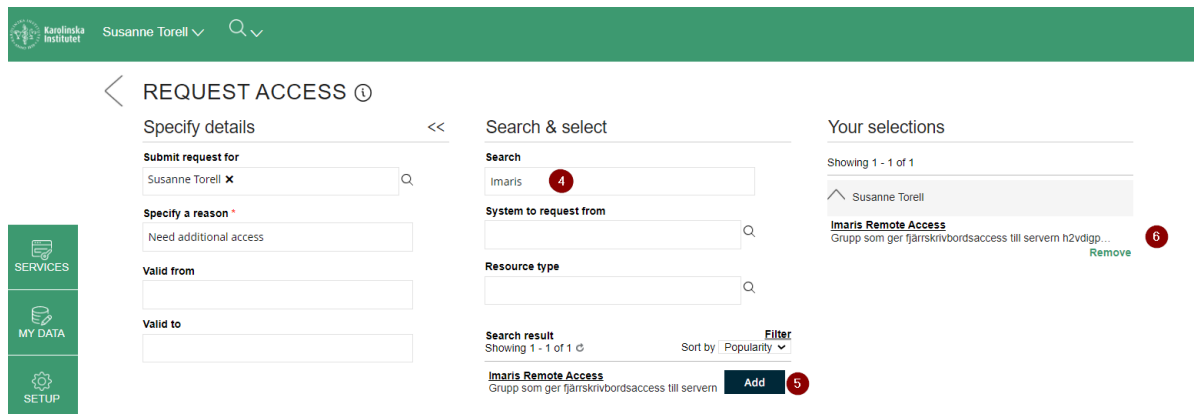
Karolinska Institutet Susanne Torell

REQUEST ACCESS

Specify details <<

Submit request for
Susanne Torell ✕

Specify a reason *
Need additional access

Valid from

Valid to

Search & select

Search
Imaris 4

System to request from

Resource type

Search result Filter
Showing 1 - 1 of 1 Sort by Popularity

Imaris Remote Access
Grupp som ger fjärrskrivbordsaccess till servern Add 5

Your selections

Showing 1 - 1 of 1

Susanne Torell

Imaris Remote Access
Grupp som ger fjärrskrivbordsaccess till servern h2vdigp... 6
Remove

SERVICES

MY DATA

SETUP